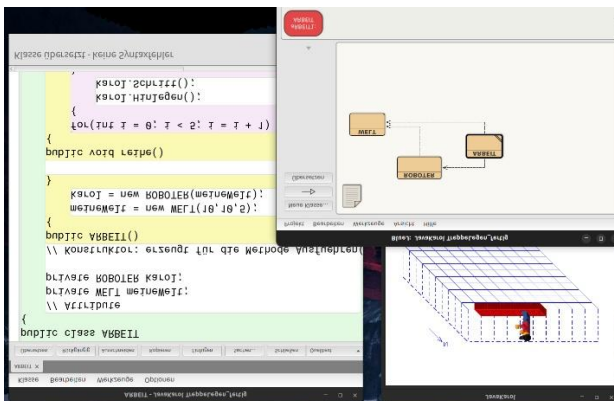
ARBEIT - JavaKarol Treppelegen_fertig

Klasse Bearbeiten Werkzeuge Optionen

ARBEIT X

Übersetzen Rückgängig Ausschneiden Kopieren Einfügen Suchen... Schließen Quelltext

public class ARBEIT
{
    \\ Attribute
    private WELT meineWelt;
    private ROBOTER karol;

    \\ Konstruktor: erzeugt für die Methode ausführen()
    public ARBEIT()
    {
        meineWelt = new WELT(10,10,5);
        karol = new ROBOTER(meineWelt);
    }

    public void reihe()
    {
        for(int i = 0; i < 5; i = i + 1)
        {
            karol.Hinlegen();
            karol.Schritt();

Klasse übersetzt - keine Syntaxfehler

ARBEIT

WELT

ROBOTER

ARBEIT

Übersetzen

Neue Klasse...

Projekt Bearbeiten Werkzeuge Ansicht Hilfe

BlueJ: JavaKarol Treppelegen_fertig

JavaKarol